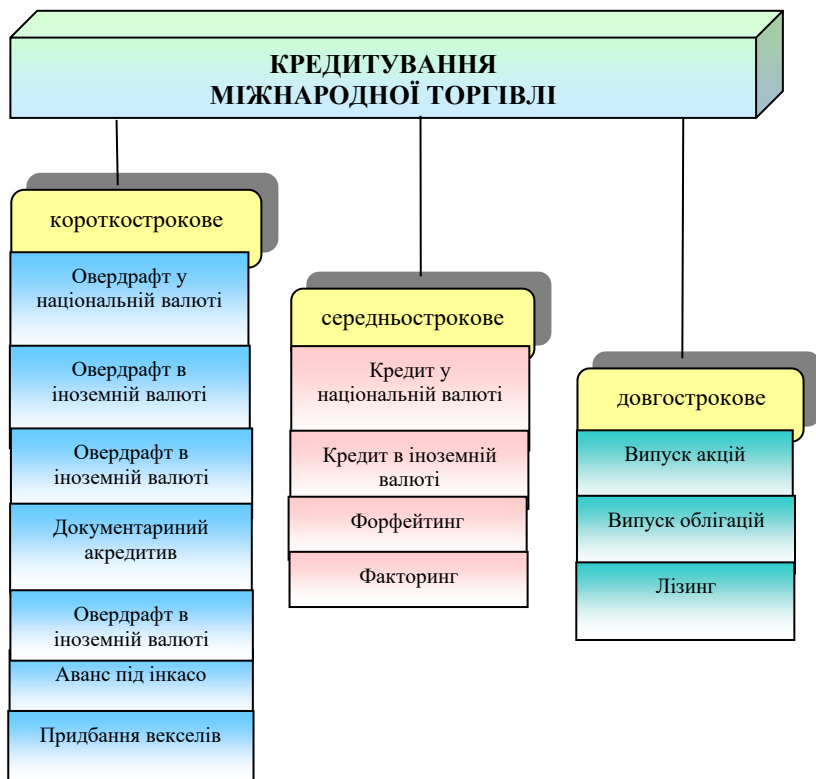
КРЕДИТУВАННЯ
МІЖНАРОДНОЇ ТОРГІВЛІ

короткострокове

Овердрафт у національній валюті

Овердрафт в іноземній валюті

Овердрафт в іноземній валюті

Документариний акредитив

Овердрафт в іноземній валюті

Аванс під інкасо

Придбання векселів

середньострокове

Кредит у національній валюті

Кредит в іноземній валюті

Форфейтинг

Факторинг

довгострокове

Випуск акцій

Випуск облігацій

Лізинг